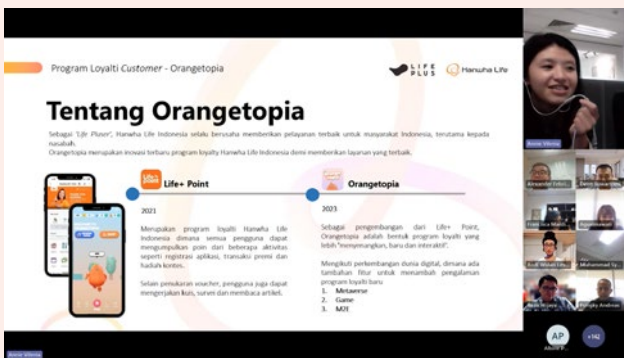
Program Loyalti Customer - Orangetopia

LIFE PLUS

Hanwha Life

Tentang Orangetopia

Sebagai 'Life Pluser', Hanwha Life Indonesia selalu berusaha memberikan pelayanan terbaik untuk masyarakat Indonesia, terutama kepada nasabah.

Orangetopia merupakan inovasi terbaru program loyalty Hanwha Life Indonesia demi memberikan layanan yang terbaik.

Life+ Point

2021

Merupakan program loyalti Hanwha Life Indonesia dimana semua pengguna dapat mengumpulkan poin dari beberapa aktivitas seperti registrasi aplikasi, transaksi premi dan hadiah kontes.

Selain penukaran voucher, pengguna juga dapat mengerjakan kuis, survei dan membaca artikel.

Orangetopia

2023

Sebagai pengembangan dari Life+ Point, Orangetopia adalah bentuk program loyalti yang lebih "menyenangkan, baru dan interaktif".

Mengikuti perkembangan dunia digital, dimana ada tambahan fitur untuk menambah pengalaman program loyalti baru

1. Metaverse
2. Game
3. M2E

Annie Villena

AP

+142

Annie Villena